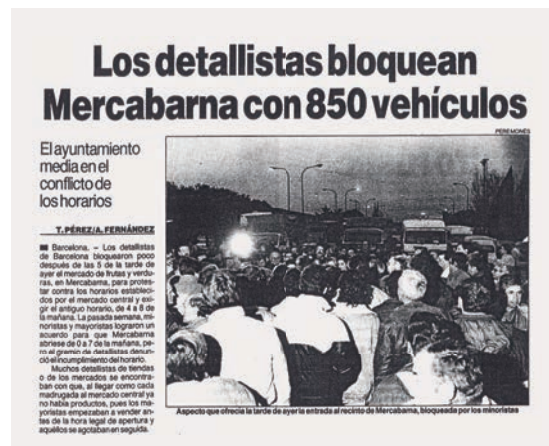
Los detallistas bloquean Mercabarna con 850 vehículos

PEREMONES

El ayuntamiento media en el conflicto de los horarios

T. PÉREZ/A. FERNÁNDEZ

Barcelona. – Los detallistas de Barcelona bloquearon poco después de las 5 de la tarde de ayer el mercado de frutas y verduras, en Mercabarna, para protestar contra los horarios establecidos por el mercado central y exigir el antiguo horario, de 4 a 8 de la mañana. La pasada semana, minoristas y mayoristas lograron un acuerdo para que Mercabarna abriese de 0 a 7 de la mañana, pero el gremio de detallistas denunció el incumplimiento del horario.

Muchos detallistas de tiendas o de los mercados se encontraban con que, al llegar como cada madrugada al mercado central ya no había productos, pues los mayoristas empezaban a vender antes de la hora legal de apertura y aquéllos se agotaban en seguida.

Aspecto que ofrecía la tarde de ayer la entrada al recinto de Mercabarna, bloqueada por los minoristas